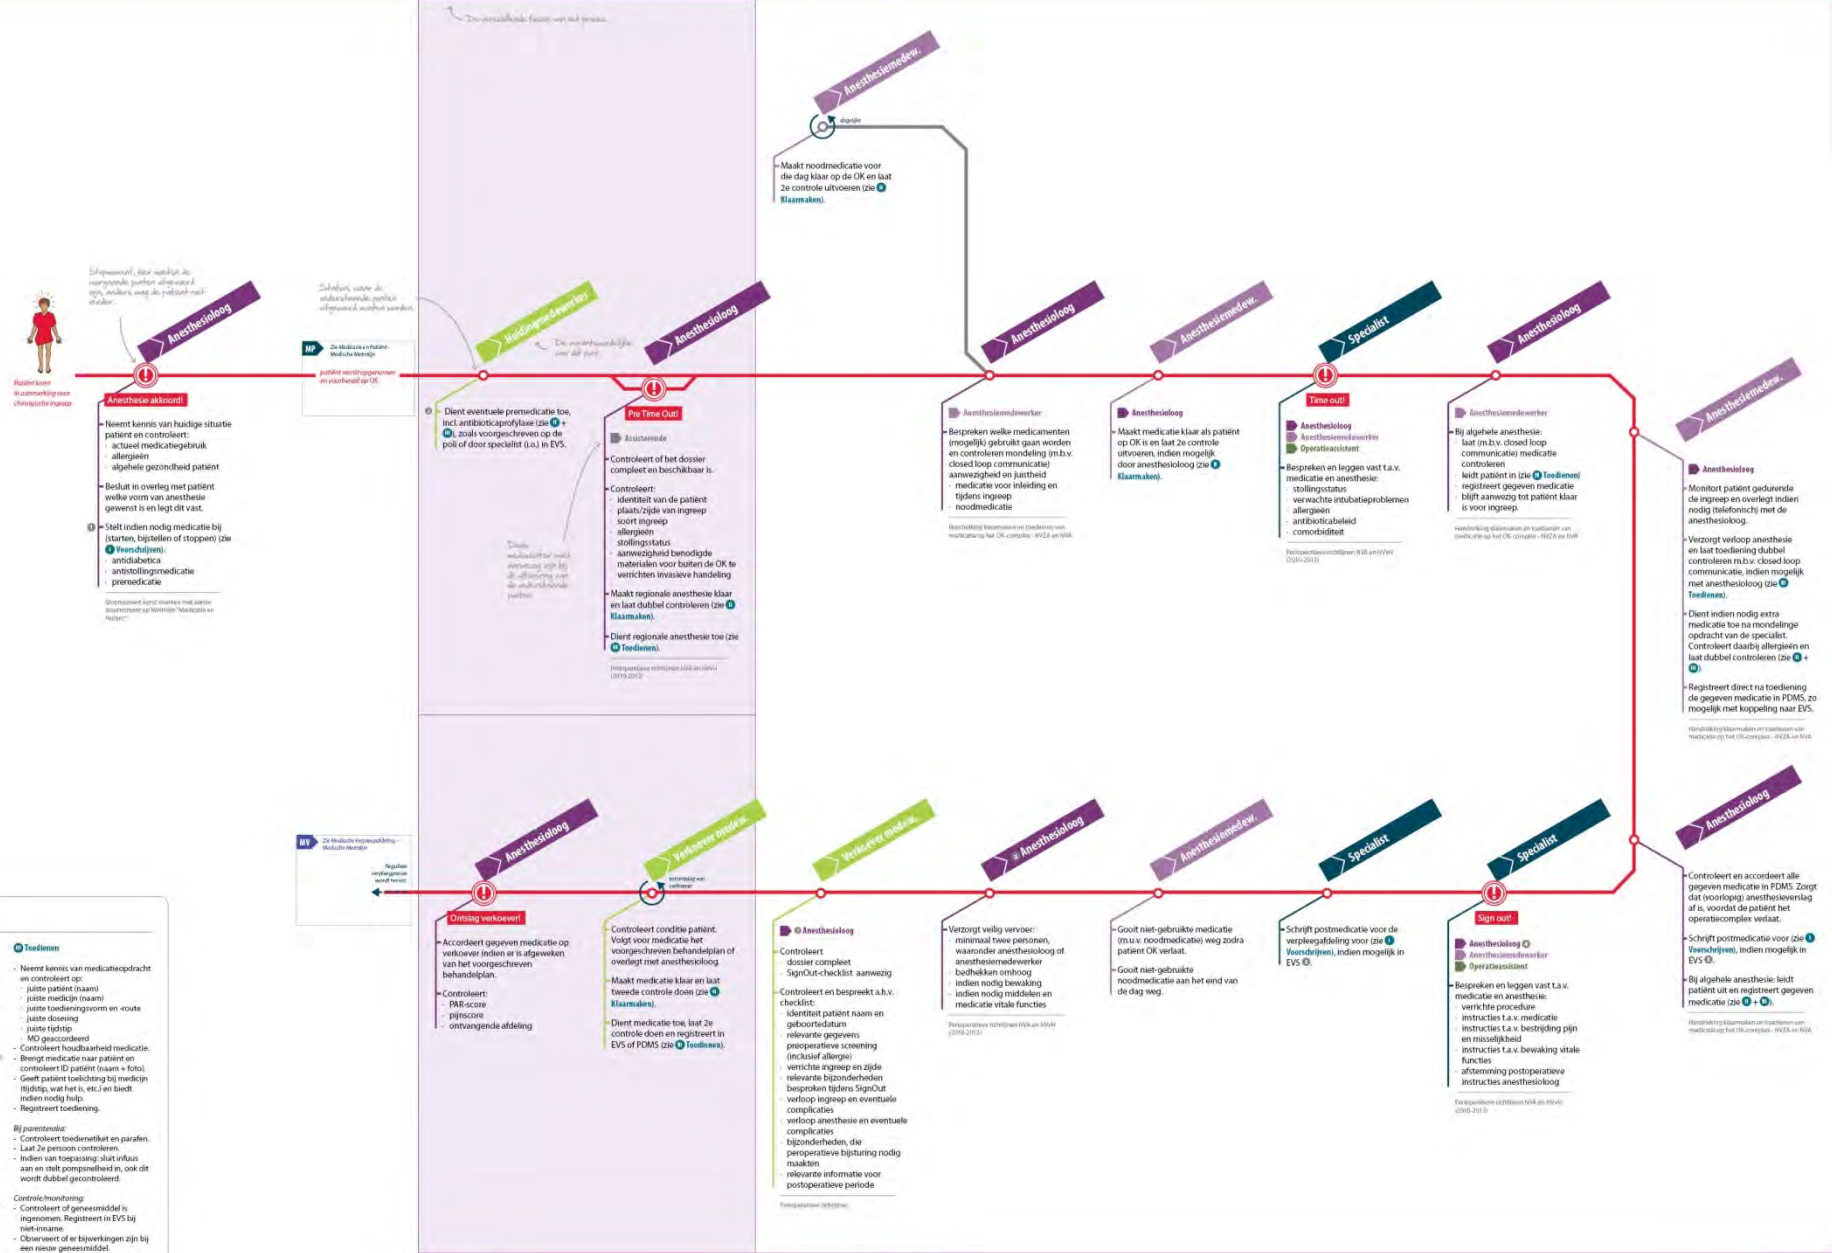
De verschillende fasen van het proces.

Anesthesiemedew.
dagelijks
Maakt noodmedicatie voor de dag klaar op de OK en laat 2e controle uitvoeren (zie Klaarmaken).

Stopmoment, hier worden de voorgaande punten uitgevoerd zijn, anders mag de patiënt niet verder.

Schakel, waar de onderstaande punten uitgevoerd worden.

Patiënt komt in aanmerking voor chirurgische ingreep

Anesthesioloog
Anesthesie akkoord!
Neemt kennis van huidige situatie patiënt en controleert:
- actueel medicatiegebruik
- allergieën
- algehele gezondheid patiënt
Besluit in overleg met patiënt welke vorm van anesthesie gewenst is en legt dit vast.
Stelt indien nodig medicatie bij (starten, bijstellen of stoppen) (zie Voorschrijven):
- antidiabetica
- antistollingsmedicatie
- premedicatie
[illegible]

MP Zie Medicatie en Patiënt - Medische Metrolijn
patiënt wordt opgenomen en voorbereid op OK

Huisdingmedewerker
De verantwoordelijke voor dit punt.
Dient eventuele premedicatie toe, incl. antibioticaprofylaxe (zie + ), zoals voorgeschreven op de poli of door specialist (i.o.) in EVS.

Anesthesioloog
Pre Time Out!
Assistentie
Controleert of het dossier compleet en beschikbaar is.
Controleert:
- identiteit van de patiënt
- plaats/zijde van ingreep
- soort ingreep
- allergieën
- stollingsstatus
- aanwezigheid benodigde materialen voor buiten de OK te verrichten invasieve handeling
Maakt regionale anesthesie klaar en laat dubbel controleren (zie Klaarmaken).
Dient regionale anesthesie toe (zie Toedienen).
Perioperatieve richtlijnen NVA en NVvH (2010-2013)

Deze medicatiestap wordt aangevuld zijn bij de uitvoering van de onderstaande punten.

Anesthesioloog
Anesthesiemedewerker
Bespreken welke medicamenten (mogelijk) gebruikt gaan worden en controleren mondeling (m.b.v. closed loop communicatie) aanwezigheid en juistheid
- medicatie voor inleiding en tijdens ingreep
- noodmedicatie
Handreiking klaarmaken en toedienen van medicatie op het OK-complex - NVZA en NVA

Anesthesiemedew.
Anesthesioloog
Maakt medicatie klaar als patiënt op OK is en laat 2e controle uitvoeren, indien mogelijk door anesthesioloog (zie Klaarmaken).

Specialist
Time out!
Anesthesioloog
Anesthesiemedewerker
Operatieassistent
Bespreken en leggen vast t.a.v. medicatie en anesthesie:
- stollingsstatus
- verwachte intubatieproblemen
- allergieën
- antibioticabeleid
- comorbiditeit
Perioperatieve richtlijnen NVA en NVvH (2010-2013)

Anesthesioloog
Anesthesiemedewerker
Bij algehele anesthesie:
- laat (m.b.v. closed loop communicatie) medicatie controleren
- leidt patiënt in (zie Toedienen)
- registreert gegeven medicatie
- blijft aanwezig tot patiënt klaar is voor ingreep.
Handreiking klaarmaken en toedienen van medicatie op het OK-complex - NVZA en NVA

Anesthesiemedew.
Anesthesioloog
Monitort patiënt gedurende de ingreep en overlegt indien nodig (telefonisch) met de anesthesioloog.
Verzorgt verloop anesthesie en laat toediening dubbel controleren m.b.v. closed loop communicatie, indien mogelijk met anesthesioloog (zie Toedienen).
Dient indien nodig extra medicatie toe na mondelinge opdracht van de specialist. Controleert daarbij allergieën en laat dubbel controleren (zie + ).
Registreert direct na toediening de gegeven medicatie in PDMS, zo mogelijk met koppeling naar EVS.
Handreiking klaarmaken en toedienen van medicatie op het OK-complex - NVZA en NVA

MV Zie Medicatie Verpleegafdeling - Medische Metrolijn
Reguliere verpleegproces wordt hervat

Anesthesioloog
Ontslag verkoever!
Accordeert gegeven medicatie op verkoever indien er is afgeweken van het voorgeschreven behandelplan.
Controleert:
- PAR-score
- pijnscore
- ontvangende afdeling

Verkoever medew.
gedurende verblijf op verkoever
Controleert conditie patiënt. Volgt voor medicatie het voorgeschreven behandelplan of overlegt met anesthesioloog.
Maakt medicatie klaar en laat tweede controle doen (zie Klaarmaken).
Dient medicatie toe, laat 2e controle doen en registreert in EVS of PDMS (zie Toedienen).

Verkoever medew.
Anesthesioloog
Controleert
- dossier compleet
- SignOut-checklist aanwezig
Controleert en bespreekt a.h.v. checklist:
- identiteit patiënt naam en geboortedatum
- relevante gegevens preoperatieve screening (inclusief allergie)
- verrichte ingreep en zijde
- relevante bijzonderheden besproken tijdens SignOut
- verloop ingreep en eventuele complicaties
- verloop anesthesie en eventuele complicaties
- bijzonderheden, die peroperatieve bijsturing nodig maakten
- relevante informatie voor postoperatieve periode
Perioperatieve richtlijnen

Anesthesioloog
Verzorgt veilig vervoer:
- minimaal twee personen, waaronder anesthesioloog of anesthesiemedewerker
- bedhekken omhoog
- indien nodig bewaking
- indien nodig middelen en medicatie vitale functies
Perioperatieve richtlijnen NVA en NVvH (2010-2013)

Anesthesiemedew.
Gooit niet-gebruikte medicatie (m.u.v. noodmedicatie) weg zodra patiënt OK verlaat.
Gooit niet-gebruikte noodmedicatie aan het eind van de dag weg.

Specialist
Schrijft postmedicatie voor de verpleegafdeling voor (zie Voorschrijven), indien mogelijk in EVS.

Specialist
Sign out!
Anesthesioloog
Anesthesiemedewerker
Operatieassistent
Bespreken en leggen vast t.a.v. medicatie en anesthesie:
- verrichte procedure
- instructies t.a.v. medicatie
- instructies t.a.v. bestrijding pijn en misselijkheid
- instructies t.a.v. bewaking vitale functies
- afstemming postoperatieve instructies anesthesioloog
Perioperatieve richtlijnen NVA en NVvH (2010-2013)

Anesthesioloog
Controleert en accordeert alle gegeven medicatie in PDMS. Zorgt dat (voorlopig) anesthesieverslag af is, voordat de patiënt het operatiecomplex verlaat.
Schrijft postmedicatie voor (zie Voorschrijven), indien mogelijk in EVS.
Bij algehele anesthesie: leidt patiënt uit en registreert gegeven medicatie (zie + ).
Handreiking klaarmaken en toedienen van medicatie op het OK-complex - NVZA en NVA

Toedienen
- Neemt kennis van medicatieopdracht en controleert op:
- juiste patiënt (naam)
- juiste medicijn (naam)
- juiste toedieningsvorm en -route
- juiste dosering
- juiste tijdstip
- MO geaccordeerd
- Controleert houdbaarheid medicatie.
- Brengt medicatie naar patiënt en controleert ID patiënt (naam + foto).
- Geeft patiënt toelichting bij medicijn (tijdstip, wat het is, etc.) en biedt indien nodig hulp.
- Registreert toediening.
Bij parenteralia:
- Controleert toedienetiket en parafen.
- Laat 2e persoon controleren.
- Indien van toepassing: sluit infuus aan en stelt pompsnelheid in, ook dit wordt dubbel gecontroleerd.
Controle/monitoring:
- Controleert of geneesmiddel is ingenomen. Registreert in EVS bij niet-inname.
- Observeert of er bijwerkingen zijn bij een nieuw geneesmiddel.